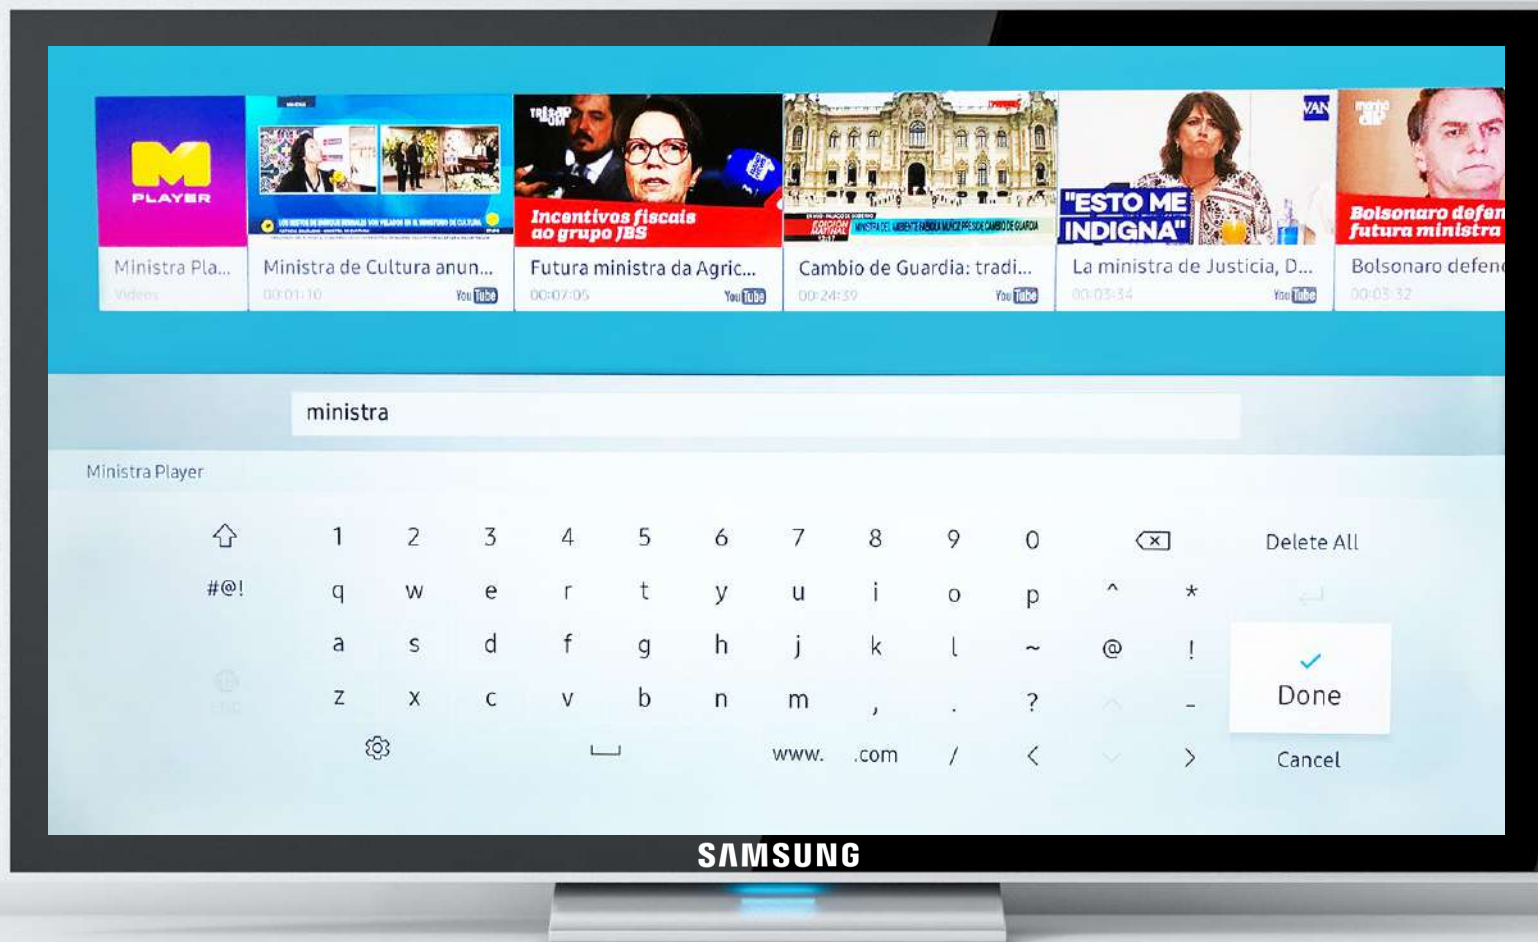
M PLAYER

Ministra Pla...
Videos

Ministra de Cultura anun...
00:01:10 YouTube

Incentivos fiscais ao grupo JBS

Futura ministra da Agric...
00:07:05 YouTube

Cambio de Guardia: tradi...
00:24:39 YouTube

"ESTO ME INDIGNA"

La ministra de Justicia, D...
00:03:34 YouTube

Bolsonaro defen futura ministra

Bolsonaro defen
00:03:32

ministra

Ministra Player

1 2 3 4 5 6 7 8 9 0 Delete All

#@! q w e r t y u i o p ^ *

a s d f g h j k l ~ @ !

z x c v b n m , . ? - Done

www. .com / < > Cancel

SAMSUNG